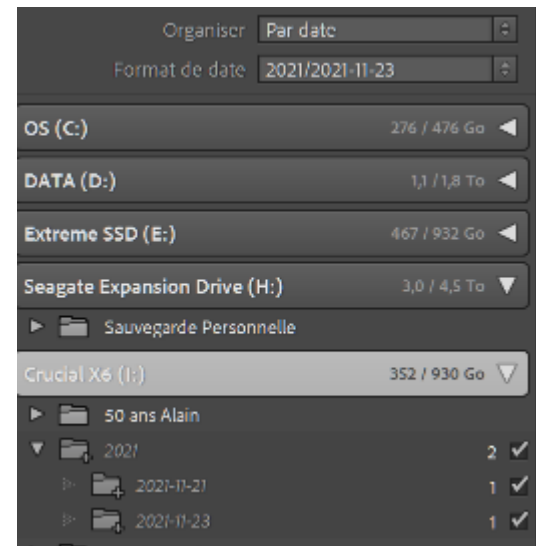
Organiser Par date

Format de date 2021/2021-11-23

OS (C:) 276 / 476 Go

DATA (D:) 1,1 / 1,8 To

Extreme SSD (E:) 467 / 932 Go

Seagate Expansion Drive (H:) 3,0 / 4,5 To

Sauvegarde Personnelle

Crucial X6 (I:) 352 / 930 Go

50 ans Alain

2021 2

2021-11-21 1

2021-11-23 1